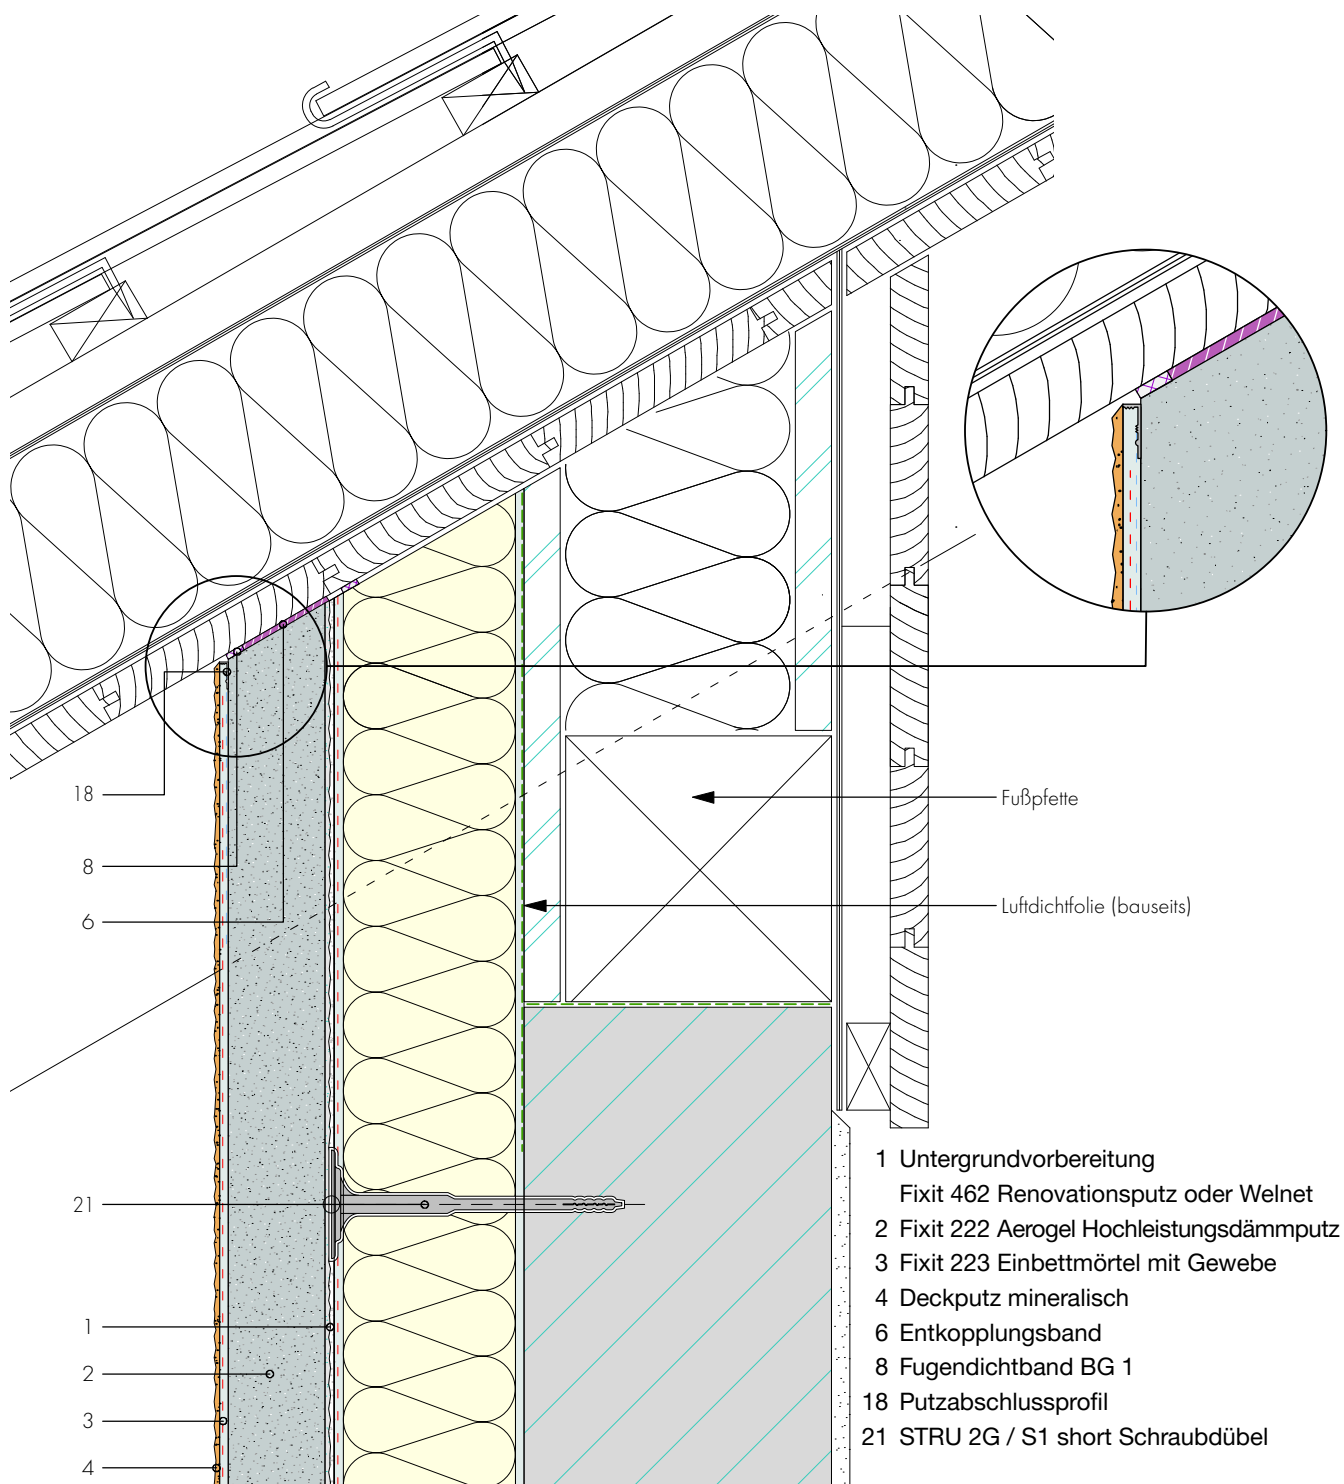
Fußpfette

Luftdichtfolie (bauseits)

18

8

6

21

1

2

3

4

1 Untergrundvorbereitung
Fixit 462 Renovationsputz oder Welnet
2 Fixit 222 Aerogel Hochleistungsdämmputz
3 Fixit 223 Einbettmörtel mit Gewebe
4 Deckputz mineralisch
6 Entkopplungsband
8 Fugendichtband BG 1
18 Putzabschlussprofil
21 STRU 2G / S1 short Schraubdübel